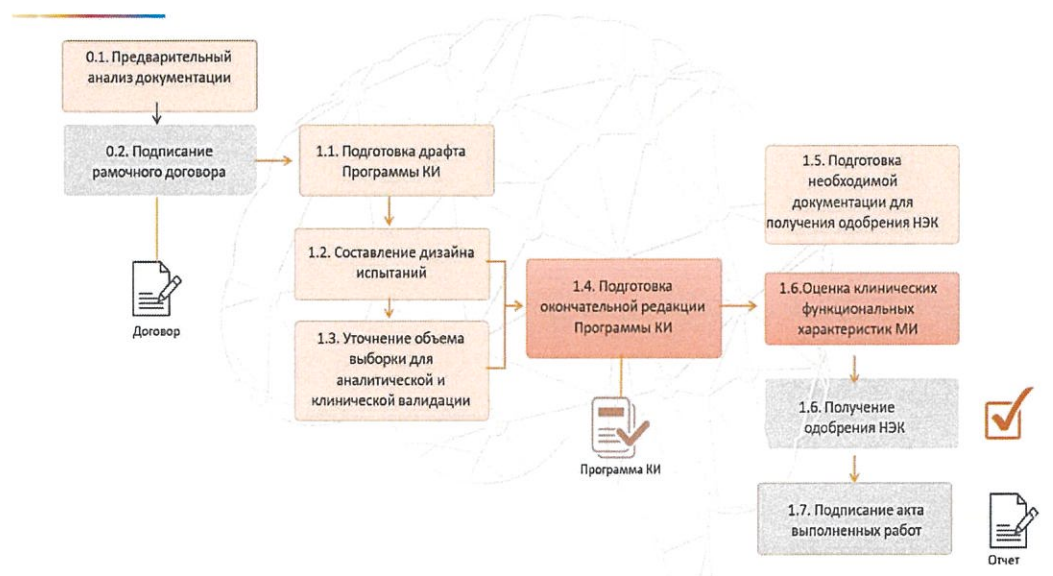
0.1. Предварительный анализ документации

0.2. Подписание рамочного договора

Договор

1.1. Подготовка драфта Программы КИ

1.2. Составление дизайна испытаний

1.3. Уточнение объема выборки для аналитической и клинической валидации

1.4. Подготовка окончательной редакции Программы КИ

Программа КИ

1.5. Подготовка необходимой документации для получения одобрения НЭК

1.6.Оценка клинических функциональных характеристик МИ

1.6. Получение одобрения НЭК

1.7. Подписание акта выполненных работ

Отчет